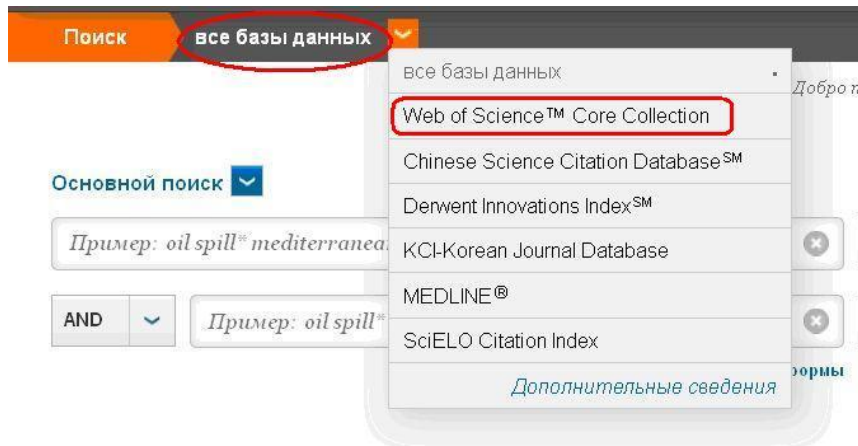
Поиск все базы данных

все базы данных

Web of Science™ Core Collection

Chinese Science Citation Database℠

Derwent Innovations Index℠

KCI-Korean Journal Database

MEDLINE®

SciELO Citation Index

Дополнительные сведения

Добро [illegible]

Основной поиск

Пример: oil spill* mediterranea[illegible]

AND

Пример: oil spill*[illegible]

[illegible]ормы